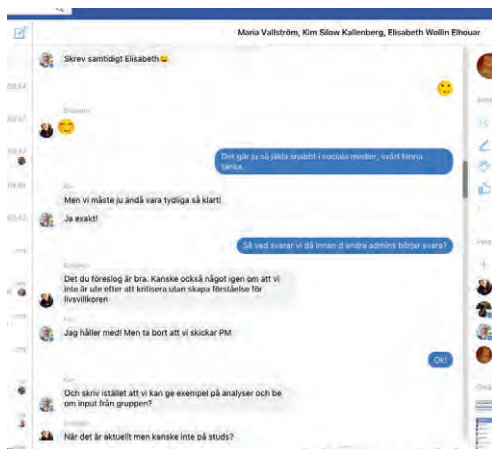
Maria Vallström, Kim Silow Kallenberg, Elisabeth Wollin Elhouar

Skrev samtidigt Elisabeth😀

🙂

Elisabeth

😊

Det går ju så jäkla snabbt i sociala medier, svårt hinna tänka.

Kim

Men vi måste ju ändå vara tydliga så klart!

Ja exakt!

Så vad svarar vi då innan d andre admins börjar svara?

Elisabeth

Det du föreslog är bra. Kanske också något igen om att vi inte är ute efter att kritisera utan skapa förståelse för livsvillkoren

Kim

Jag håller med! Men ta bort att vi skickar PM

Ok!

Kim

Och skriv istället att vi kan ge exempel på analyser och be om input från gruppen?

Elisabeth

När det är aktuellt men kanske inte på studs?

08:54

08:57

08:57

08:58

08:42